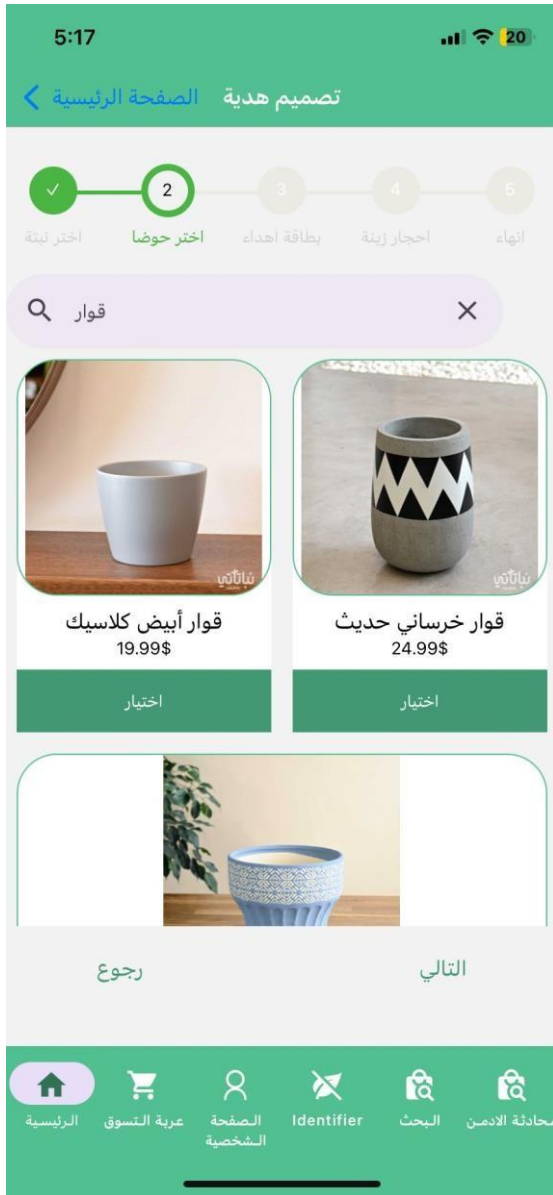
5:17

20

الصفحة الرئيسية تصميم هدية

✓ 2 3 4 5

اختر نبتة اختر حوضا بطاقة اهداء احجار زينة انهاء

قوار

نباتاتي

قوار أبيض كلاسيك
19.99$

اختيار

نباتاتي

قوار خرساني حديث
24.99$

اختيار

رجوع

التالي

الرئيسية عربة التسوق الصفحة الشخصية Identifier البحث محادثة الادمن